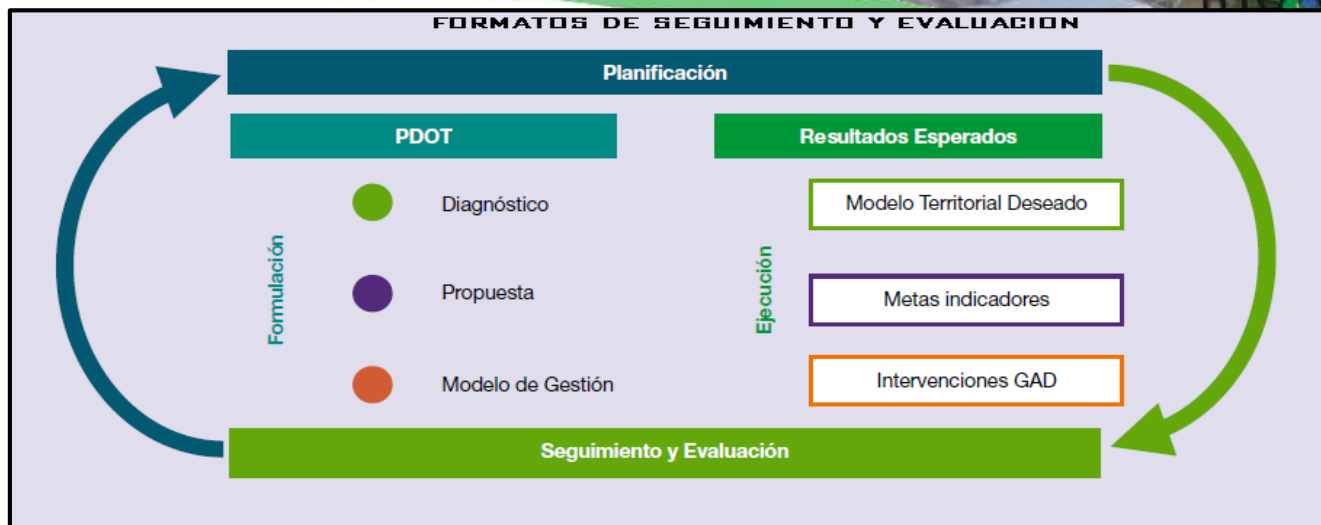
FORMATOS DE SEGUIMIENTO Y EVALUACION

Planificación

PDOT

Resultados Esperados

Formulación

Diagnóstico

Propuesta

Modelo de Gestión

Ejecución

Modelo Territorial Deseado

Metas indicadores

Intervenciones GAD

Seguimiento y Evaluación